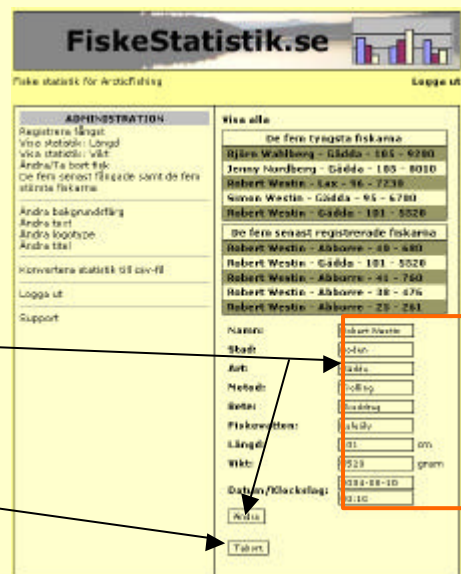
FiskeStatistik.se

Fiske statistik för Arcticfishing

Logga ut

ADMINISTRATION
Registrera fångst
Visa statistik: Längd
Visa statistik: Vikt
Ändra/Ta bort fisk
De fem senast fångade samt de fem största fiskarna

Ändra bakgrundsfärg
Ändra text
Ändra logotype
Ändra titel

Konvertera statistik till csv-fil

Logga ut

Support

Visa alla

| De fem tyngsta fiskarna |
|---|
| Björn Wahlberg - Gädda - 105 - 9200 |
| Jenny Nordberg - Gädda - 108 - 8010 |
| Robert Westin - Lax - 96 - 7230 |
| Simon Westin - Gädda - 95 - 6780 |
| Robert Westin - Gädda - 101 - 5520 |

| De fem senast registrerade fiskarna |
|---|
| Robert Westin - Abborre - 40 - 680 |
| Robert Westin - Gädda - 101 - 5520 |
| Robert Westin - Abborre - 41 - 760 |
| Robert Westin - Abborre - 38 - 676 |
| Robert Westin - Abborre - 25 - 261 |

Namn: Robert Westin
Stad: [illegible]
Art: Gädda
Metod: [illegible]
Bete: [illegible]
Fiskevatten: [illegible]
Längd: 101 cm
Vikt: 5520 gram
Datum/Klockslag: 2004-08-10 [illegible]

Ändra

Tabort